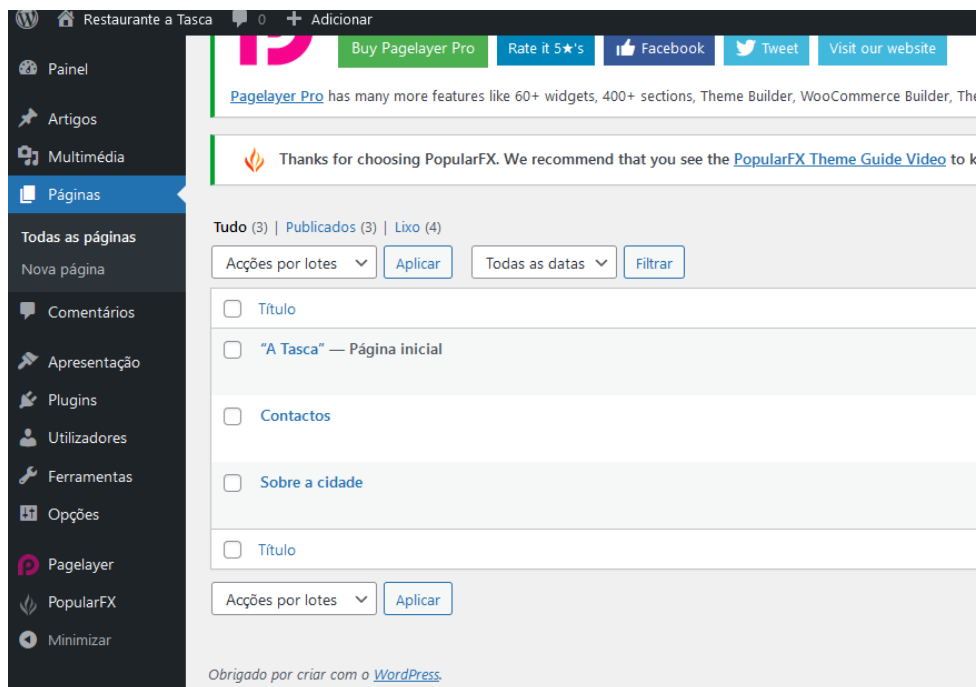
Restaurante a Tasca 0 + Adicionar

Painel

Artigos

Multimédia

Páginas

Todas as páginas

Nova página

Comentários

Apresentação

Plugins

Utilizadores

Ferramentas

Opções

Pagelayer

PopularFX

Minimizar

Buy Pagelayer Pro | Rate it 5★'s | Facebook | Tweet | Visit our website

Pagelayer Pro has many more features like 60+ widgets, 400+ sections, Theme Builder, WooCommerce Builder, The

Thanks for choosing PopularFX. We recommend that you see the PopularFX Theme Guide Video to k

Tudo (3) | Publicados (3) | Lixo (4)

Acções por lotes | Aplicar | Todas as datas | Filtrar

Título

"A Tasca" — Página inicial

Contactos

Sobre a cidade

Título

Acções por lotes | Aplicar

Obrigado por criar com o WordPress.